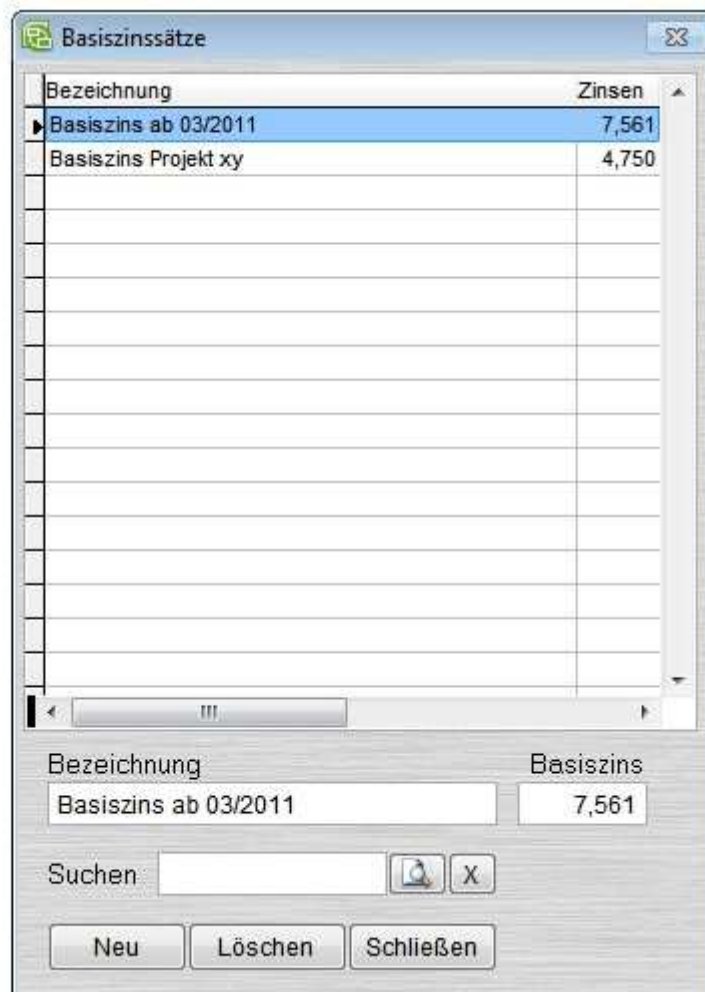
Basiszinssätze

| Bezeichnung | Zinsen |
|---|---|
| Basiszins ab 03/2011 | 7,561 |
| Basiszins Projekt xy | 4,750 |

Bezeichnung
Basiszins ab 03/2011

Basiszins
7,561

Suchen

X

Neu

Löschen

Schließen